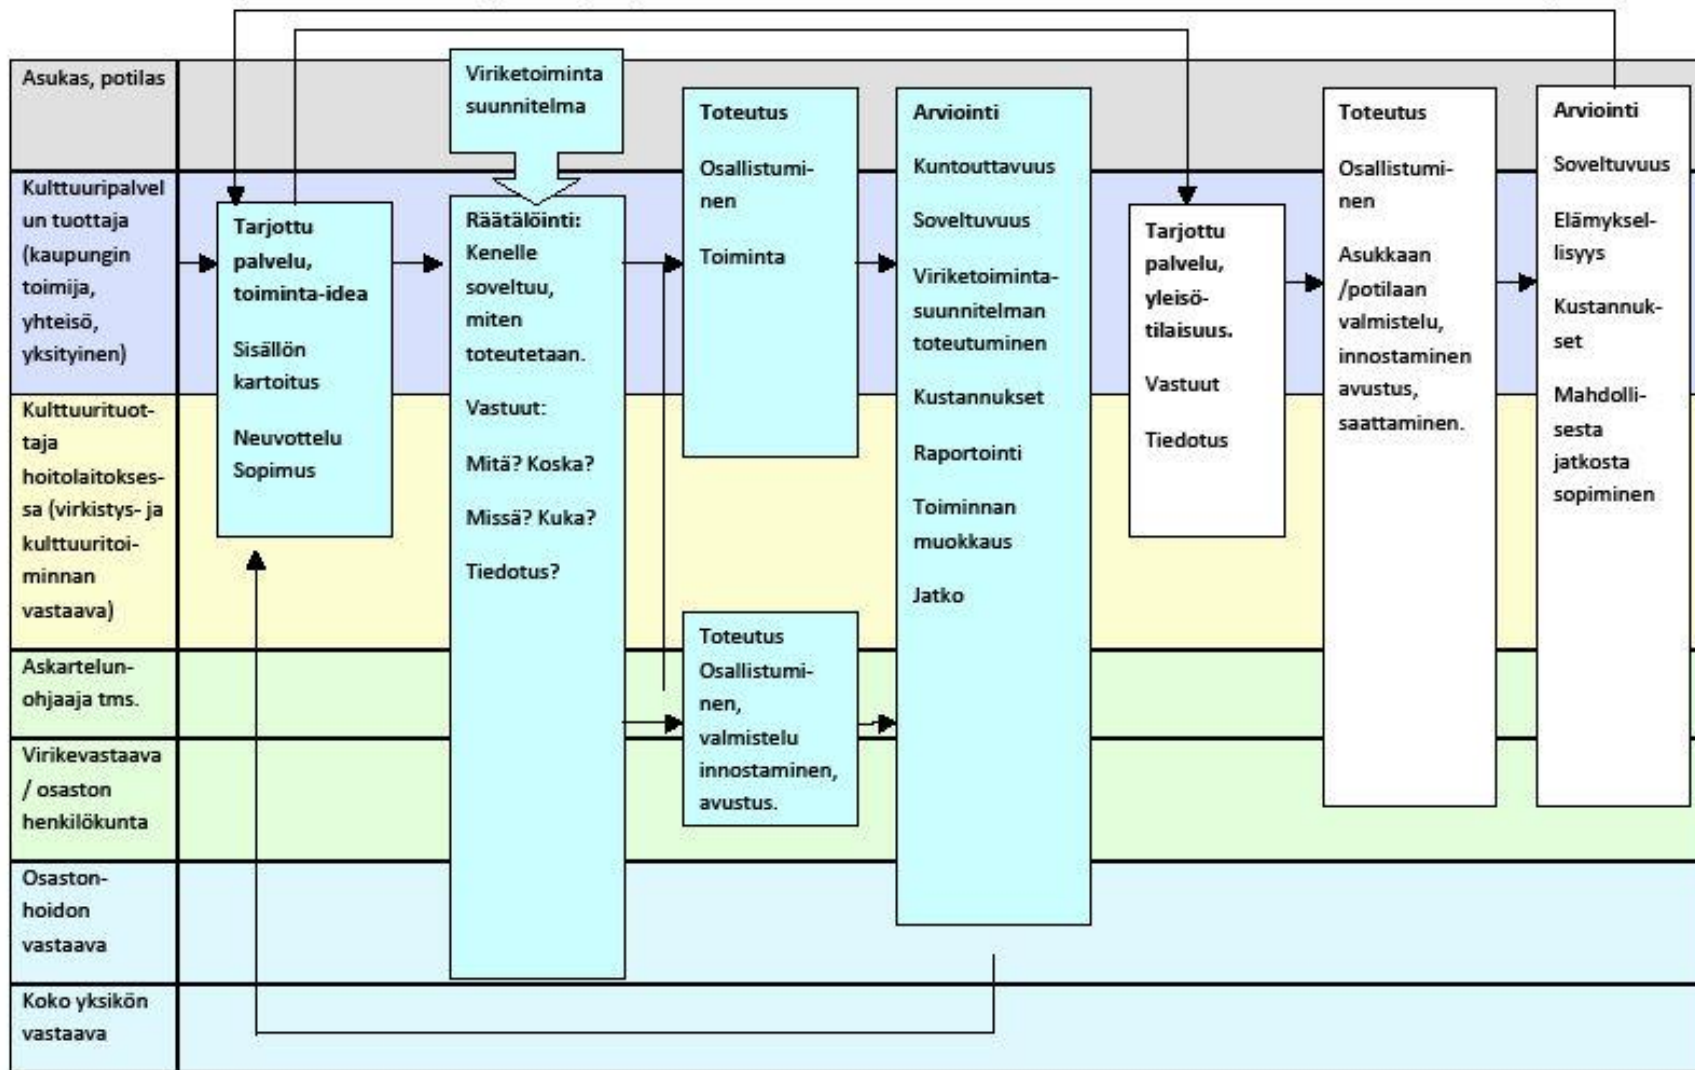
Asukas, potilas

Kulttuuripalvelun tuottaja (kaupungin toimija, yhteisö, yksityinen)

Kulttuurituottaja hoitolaitoksessa (virkistys- ja kulttuuritoiminnan vastaava)

Askartelunohjaaja tms.

Virikevastaava / osaston henkilökunta

Osastonhoidon vastaava

Koko yksikön vastaava

Tarjottu palvelu, toiminta-idea

Sisällön kartoitus

Neuvottelu Sopimus

Viriketoiminta suunnitelma

Räätälöinti: Kenelle soveltuu, miten toteutetaan.

Vastuut:

Mitä? Koska?

Missä? Kuka?

Tiedotus?

Toteutus

Osallistuminen

Toiminta

Toteutus Osallistuminen, valmistelu innostaminen, avustus.

Arviointi

Kuntouttavuus

Soveltuvuus

Viriketoimintasuunnitelman toteutuminen

Kustannukset

Raportointi

Toiminnan muokkaus

Jatko

Tarjottu palvelu, yleisötilaisuus.

Vastuut

Tiedotus

Toteutus

Osallistuminen

Asukkaan /potilaan valmistelu, innostaminen avustus, saattaminen.

Arviointi

Soveltuvuus

Elämyksellisyys

Kustannukset

Mahdollisesta jatkosta sopiminen